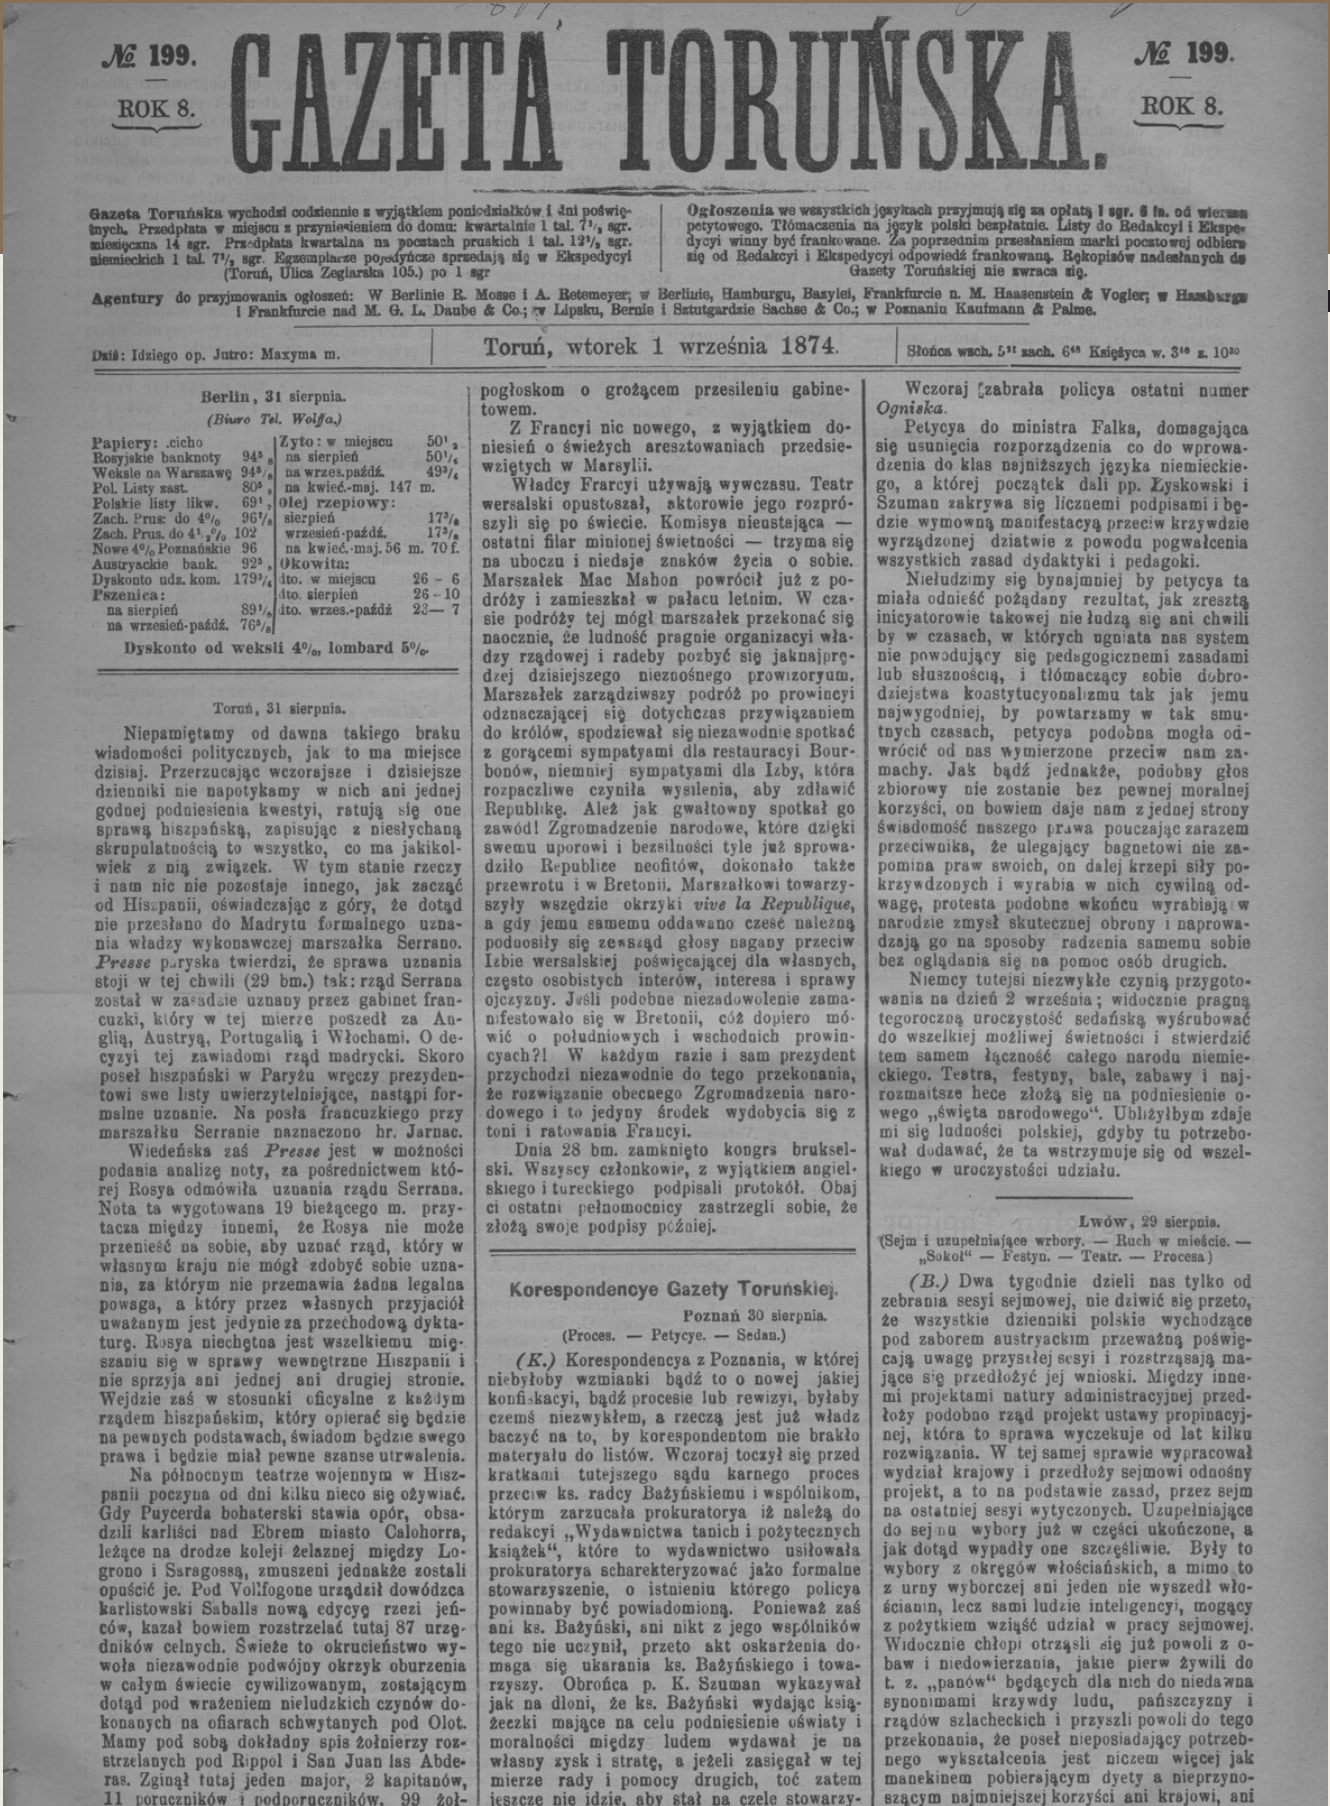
№ 199.
ROK 8.

GAZETA TORUŃSKA.

№ 199.
ROK 8.

Gazeta Toruńska wychodzi codziennie z wyjątkiem poniedziałków i dni poświątnych. Przedpłata w miejscu z przyniesieniem do domu: kwartalnie 1 tal. $7^1/_2$ sgr. miesięczna 14 sgr. Przedpłata kwartalna na pocztach pruskich 1 tal. $12^1/_2$ sgr. niemieckich 1 tal. $7^1/_2$ sgr. Egzemplarze pojedyncze sprzedają się w Ekspedycyi (Toruń, Ulica Żeglarska 105.) po 1 sgr

Ogłoszenia we wszystkich językach przyjmują się za opłatą 1 sgr. 6 fn. od wiersza petytowego. Tłómaczenia na język polski bezpłatnie. Listy do Redakcyi i Ekspedycyi winny być frankowane. Za poprzednim przesłaniem marki pocztowej odbiera się od Redakcyi i Ekspedycyi odpowiedź frankowaną. Rękopisów nadesłanych do Gazety Toruńskiej nie zwraca się.

Agentury do przyjmowania ogłoszeń: W Berlinie R. Mosse i A. Retemeyer; w Berlinie, Hamburgu, Bazylei, Frankfurcie n. M. Haasenstein & Vogler; w Hamburgu i Frankfurcie nad M. G. L. Daube & Co.; w Lipsku, Bernie i Sztutgardzie Sachse & Co.; w Poznaniu Kaufmann & Palme.

Dziś: Idziego op. Jutro: Maxyma m.

Toruń, wtorek 1 września 1874.

Słońca wsch. $5^{31}$ zach. $6^{48}$ Księżyca w. $3^{10}$ z. $10^{30}$

Berlin, 31 sierpnia.
(Biuro Tel. Wolfa.)

| | | | |
|---|---|---|---|
| Papiery: | cicho | Żyto: w miejscu | $50^1/_2$ |
| Rosyjskie banknoty | $94^5/_8$ | na sierpień | $50^1/_4$ |
| Weksle na Warszawę | $94^3/_8$ | na wrzes.-paźdź. | $49^3/_4$ |
| Pol. Listy zast. | $80^3/_8$ | na kwieć.-maj. 147 m. | |
| Polskie listy likw. | $69^1/_2$ | Olej rzepiowy: | |
| Zach. Prus. do 4% | $96^1/_8$ | sierpień | $17^5/_8$ |
| Zach. Prus. do $4^1/_2$% | 102 | wrzesień-paźdź. | $17^5/_8$ |
| Nowe 4% Poznańskie | 96 | na kwieć.-maj. 56 m. 70 f. | |
| Austryackie bank. | $92^5/_8$ | Okowita: | |
| Dyskonto udz. kom. | $179^3/_4$ | dto. w miejscu | 26 — 6 |
| Pszenica: | | dto. sierpień | 26 — 10 |
| na sierpień | $89^1/_4$ | dto. wrzes.-paźdź | 23 — 7 |
| na wrzesień-paźdź. | $76^5/_8$ | | |

Dyskonto od weksli 4%, lombard 5%.

Toruń, 31 sierpnia.

Niepamiętamy od dawna takiego braku wiadomości politycznych, jak to ma miejsce dzisiaj. Przerzucając wczorajsze i dzisiejsze dzienniki nie napotykamy w nich ani jednej godnej podniesienia kwestyi, ratują się one sprawą hiszpańską, zapisując z niesłychaną skrupulatnością to wszystko, co ma jakikolwiek z nią związek. W tym stanie rzeczy i nam nic nie pozostaje innego, jak zacząć od Hiszpanii, oświadczając z góry, że dotąd nie przesłano do Madrytu formalnego uznania władzy wykonawczej marszałka Serrano. Presse paryska twierdzi, że sprawa uznania stoji w tej chwili (29 bm.) tak: rząd Serrana został w zasadzie uznany przez gabinet francuzki, który w tej mierze poszedł za Anglią, Austryą, Portugalią i Włochami. O decyzyi tej zawiadomi rząd madrycki. Skoro poseł hiszpański w Paryżu wręczy prezydentowi swe listy uwierzytelniające, nastąpi formalne uznanie. Na posła francuzkiego przy marszałku Serranie naznaczono hr. Jarnac.

Wiedeńska zaś Presse jest w możności podania analizę noty, za pośrednictwem której Rosya odmówiła uznania rządu Serrana. Nota ta wygotowana 19 bieżącego m. przytacza między innemi, że Rosya nie może przenieść na sobie, aby uznać rząd, który w własnym kraju nie mógł zdobyć sobie uznania, za którym nie przemawia żadna legalna powaga, a który przez własnych przyjaciół uważanym jest jedynie za przechodową dyktaturę. Rosya niechętna jest wszelkiemu mięszaniu się w sprawy wewnętrzne Hiszpanii i nie sprzyja ani jednej ani drugiej stronie. Wejdzie zaś w stosunki oficyalne z każdym rządem hiszpańskim, który opierać się będzie na pewnych podstawach, świadom będzie swego prawa i będzie miał pewne szanse utrwalenia.

Na północnym teatrze wojennym w Hiszpanii poczyna od dni kilku nieco się ożywiać. Gdy Puycerda bohaterski stawia opór, obsadzili karliści nad Ebrem miasto Calohorra, leżące na drodze kolei żelaznej między Logrono i Saragossą, zmuszeni jednakże zostali opuścić je. Pod Vollfogone urządził dowódzca karlistowski Saballs nową edycyę rzezi jeńców, kazał bowiem rozstrzelać tutaj 87 urzędników celnych. Świeże to okrucieństwo wywoła niezawodnie podwójny okrzyk oburzenia w całym świecie cywilizowanym, zostającym dotąd pod wrażeniem nieludzkich czynów dokonanych na ofiarach schwytanych pod Olot. Mamy pod sobą dokładny spis żołnierzy rozstrzelanych pod Rippol i San Juan las Abderas. Zginął tutaj jeden major, 2 kapitanów, 11 poruczników i podporuczników, 99 żoł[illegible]

pogłoskom o grożącem przesileniu gabinetowem.

Z Francyi nic nowego, z wyjątkiem doniesień o świeżych aresztowaniach przedsięwziętych w Marsylii.

Władcy Francyi używają wywczasu. Teatr wersalski opustoszał, aktorowie jego rozprószyli się po świecie. Komisya nieustająca — ostatni filar minionej świetności — trzyma się na uboczu i niedaje znaków życia o sobie. Marszałek Mac Mahon powrócił już z podróży i zamieszkał w pałacu letnim. W czasie podróży tej mógł marszałek przekonać się naocznie, że ludność pragnie organizacyi władzy rządowej i radeby pozbyć się jaknajprędzej dzisiejszego nieznośnego prowizoryum. Marszałek zarządziwszy podróż po prowincyi odznaczającej się dotychczas przywiązaniem do królów, spodziewał się niezawodnie spotkać z gorącemi sympatyami dla restauracyi Bourbonów, niemniej sympatyami dla Izby, która rozpaczliwe czyniła wysilenia, aby zdławić Republikę. Ależ jak gwałtowny spotkał go zawód! Zgromadzenie narodowe, które dzięki swemu uporowi i bezsilności tyle już sprowadziło Republice neofitów, dokonało także przewrotu i w Bretonii. Marszałkowi towarzyszyły wszędzie okrzyki vive la Republique, a gdy jemu samemu oddawano cześć należną podnosiły się zewsząd głosy nagany przeciw Izbie wersalskiej poświęcającej dla własnych, często osobistych interów, interesa i sprawy ojczyzny. Jeśli podobne niezadowolenie zamanifestowało się w Bretonii, cóż dopiero mówić o południowych i wschodnich prowincyach?! W każdym razie i sam prezydent przychodzi niezawodnie do tego przekonania, że rozwiązanie obecnego Zgromadzenia narodowego i to jedyny środek wydobycia się z toni i ratowania Francyi.

Dnia 28 bm. zamknięto kongrs brukselski. Wszyscy członkowie, z wyjątkiem angielskiego i tureckiego podpisali protokół. Obaj ci ostatni pełnomocnicy zastrzegli sobie, że złożą swoje podpisy później.

Korespondencye Gazety Toruńskiej.

Poznań 30 sierpnia.
(Proces. — Petycye. — Sedan.)

(K.) Korespondencya z Poznania, w której niebyłoby wzmianki bądź to o nowej jakiej konfiskacyi, bądź procesie lub rewizyi, byłaby czemś niezwykłem, a rzeczą jest już władz baczyć na to, by korespondentom nie brakło materyału do listów. Wczoraj toczył się przed kratkami tutejszego sądu karnego proces przeciw ks. radcy Bażyńskiemu i wspólnikom, którym zarzucała prokuratorya iż należą do redakcyi „Wydawnictwa tanich i pożytecznych książek“, które to wydawnictwo usiłowała prokuratorya scharakteryzować jako formalne stowarzyszenie, o istnieniu którego policya powinnaby być powiadomioną. Ponieważ zaś ani ks. Bażyński, ani nikt z jego wspólników tego nie uczynił, przeto akt oskarżenia domaga się ukarania ks. Bażyńskiego i towarzyszy. Obrońca p. K. Szuman wykazywał jak na dłoni, że ks. Bażyński wydając książeczki mające na celu podniesienie oświaty i moralności między ludem wydawał je na własny zysk i stratę, a jeżeli zasięgał w tej mierze rady i pomocy drugich, toć zatem jeszcze nie idzie, aby stał na czele stowarzy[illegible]

Wczoraj zabrała policya ostatni numer Ogniska.

Petycya do ministra Falka, domagająca się usunięcia rozporządzenia co do wprowadzenia do klas najniższych języka niemieckiego, a której początek dali pp. Łyskowski i Szuman zakrywa się licznemi podpisami i będzie wymowną manifestacyą przeciw krzywdzie wyrządzonej dziatwie z powodu pogwałcenia wszystkich zasad dydaktyki i pedagoki.

Niełudzimy się bynajmniej by petycya ta miała odnieść pożądany rezultat, jak zresztą inicyatorowie takowej nie łudzą się ani chwili by w czasach, w których ugniata nas system nie powodujący się pedagogicznemi zasadami lub słusznością, i tłómaczący sobie dobrodziejstwa konstytucyonalizmu tak jak jemu najwygodniej, by powtarzamy w tak smutnych czasach, petycya podobna mogła odwrócić od nas wymierzone przeciw nam zamachy. Jak bądź jednakże, podobny głos zbiorowy nie zostanie bez pewnej moralnej korzyści, on bowiem daje nam z jednej strony świadomość naszego prawa pouczając zarazem przeciwnika, że ulegający bagnetowi nie zapomina praw swoich, on dalej krzepi siły pokrzywdzonych i wyrabia w nich cywilną odwagę, protesta podobne wkońcu wyrabiają w narodzie zmysł skutecznej obrony i naprowadzają go na sposoby radzenia samemu sobie bez oglądania się na pomoc osób drugich.

Niemcy tutejsi niezwykłe czynią przygotowania na dzień 2 września; widocznie pragną tegoroczną uroczystość sedańską wyśrubować do wszelkiej możliwej świetności i stwierdzić tem samem łączność całego narodu niemieckiego. Teatra, festyny, bale, zabawy i najrozmaitsze hece złożą się na podniesienie owego „święta narodowego“. Ubliżyłbym zdaje mi się ludności polskiej, gdyby tu potrzebował dodawać, że ta wstrzymuje się od wszelkiego w uroczystości udziału.

Lwów, 29 sierpnia.
(Sejm i uzupełniające wrbory. — Ruch w mieście. — „Sokoł“ — Festyn. — Teatr. — Procesa)

(B.) Dwa tygodnie dzieli nas tylko od zebrania sesyi sejmowej, nie dziwić się przeto, że wszystkie dzienniki polskie wychodzące pod zaborem austryackim przeważną poświęcają uwagę przyszłej sesyi i roztrząsają mające się przedłożyć jej wnioski. Między innemi projektami natury administracyjnej przedłoży podobno rząd projekt ustawy propinacyjnej, która to sprawa wyczekuje od lat kilku rozwiązania. W tej samej sprawie wypracował wydział krajowy i przedłoży sejmowi odnośny projekt, a to na podstawie zasad, przez sejm na ostatniej sesyi wytyczonych. Uzupełniające do sejmu wybory już w części ukończone, a jak dotąd wypadły one szczęśliwie. Były to wybory z okręgów włościańskich, a mimo to z urny wyborczej ani jeden nie wyszedł włościanin, lecz sami ludzie inteligencyi, mogący z pożytkiem wziąść udział w pracy sejmowej. Widocznie chłopi otrząśli się już powoli z obaw i niedowierzania, jakie pierw żywili do t. z. „panów“ będących dla nich do niedawna synonimami krzywdy ludu, pańszczyzny i rządów szlacheckich i przyszli powoli do tego przekonania, że poseł nieposiadający potrzebnego wykształcenia jest niczem więcej jak manekinem pobierającym dyety a nieprzynoszącym najmniejszej korzyści ani krajowi, ani